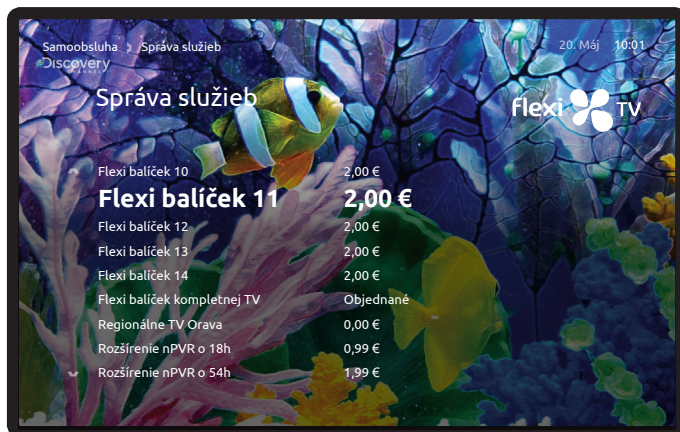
Samoobsluha | Správa služieb
Discovery CHANNEL

20. Máj 10:01

Správa služieb

flexi TV

| | |
|---|---|
| Flexi balíček 10 | 2,00 € |
| Flexi balíček 11 | 2,00 € |
| Flexi balíček 12 | 2,00 € |
| Flexi balíček 13 | 2,00 € |
| Flexi balíček 14 | 2,00 € |
| Flexi balíček kompletnej TV | Objednané |
| Regionálne TV Orava | 0,00 € |
| Rozšírenie nPVR o 18h | 0,99 € |
| Rozšírenie nPVR o 54h | 1,99 € |